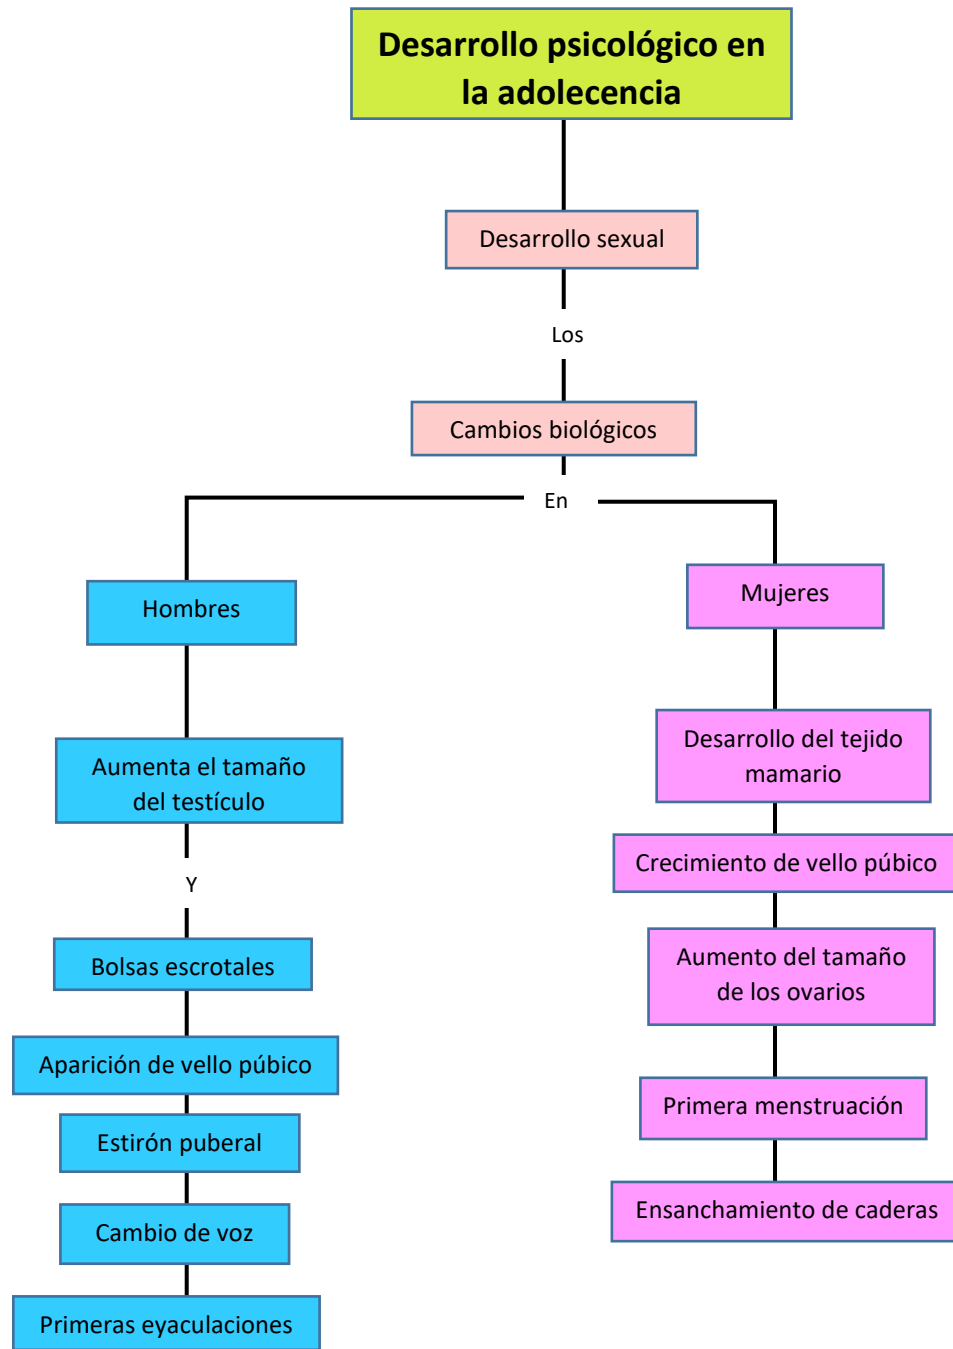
Desarrollo psicológico en la adolecencia

Desarrollo sexual

Los

Cambios biológicos

En

Hombres

Aumenta el tamaño del testículo

Y

Bolsas escrotales

Aparición de vello púbico

Estirón puberal

Cambio de voz

Primeras eyaculaciones

Mujeres

Desarrollo del tejido mamario

Crecimiento de vello púbico

Aumento del tamaño de los ovarios

Primera menstruación

Ensanchamiento de caderas